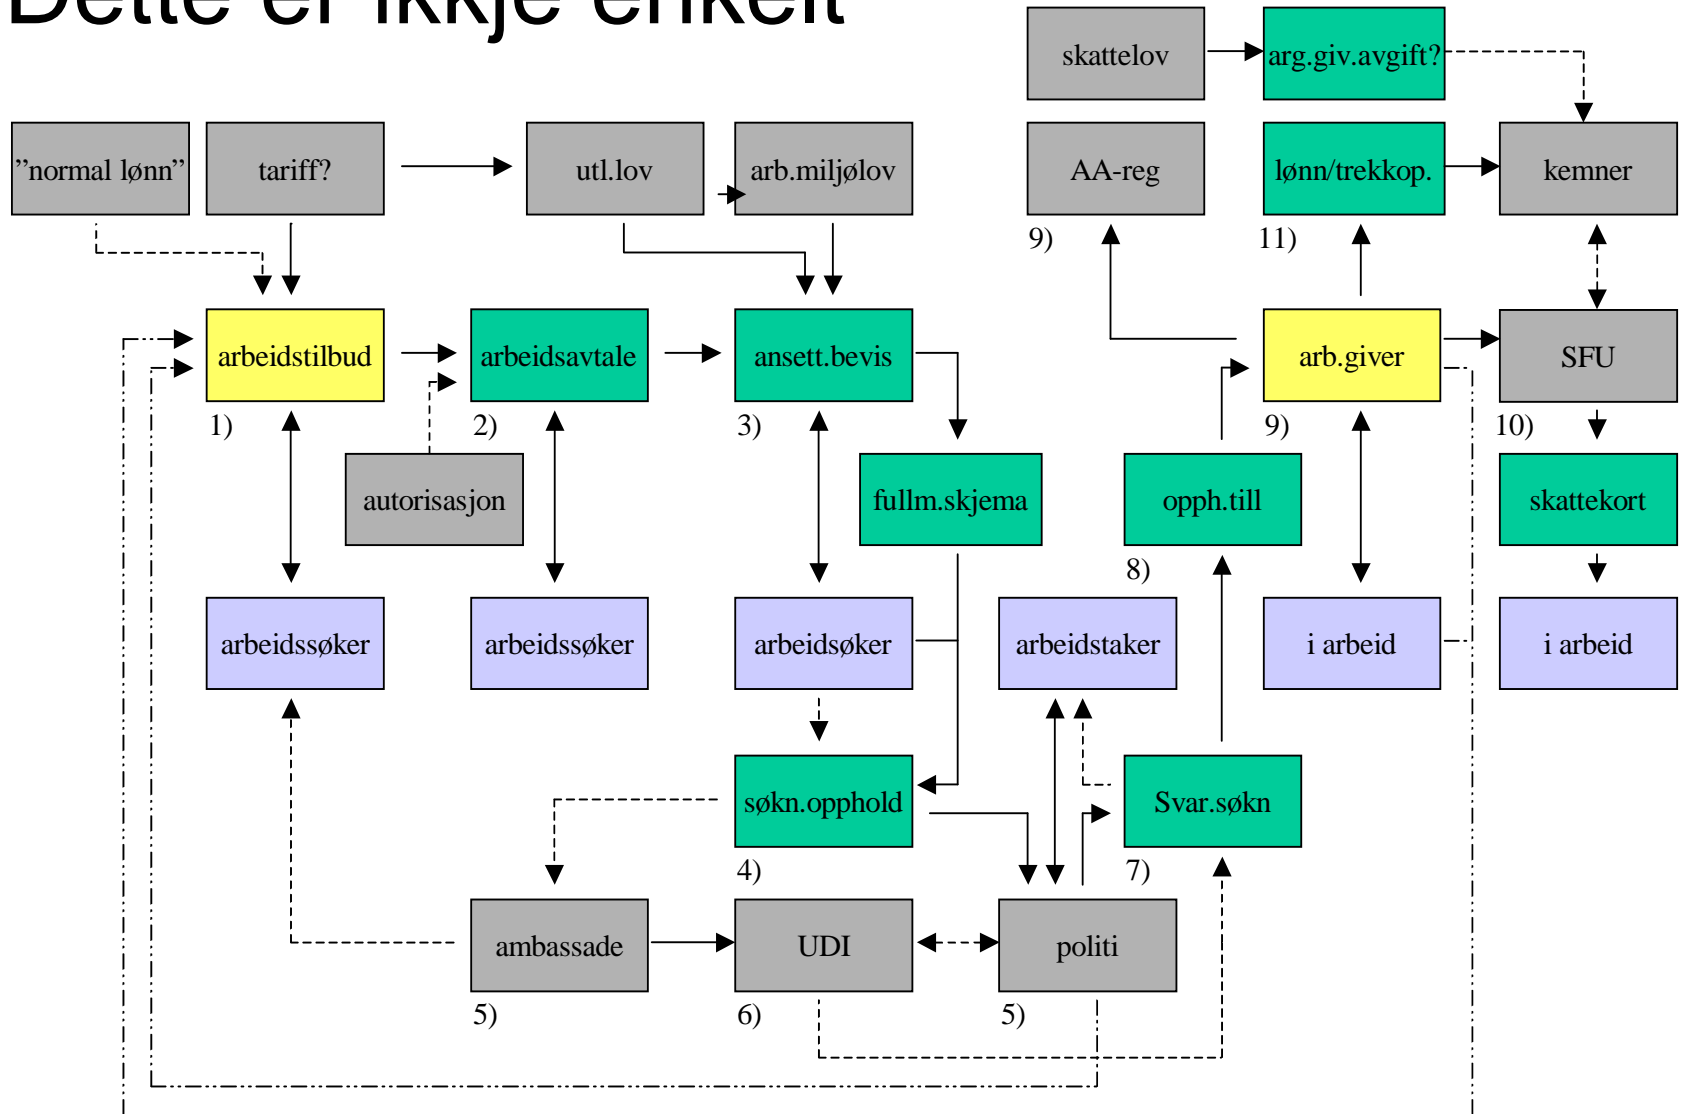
Dette er ikkje enkelt

skattelov
arg.giv.avgift?
"normal lønn"
tariff?
utl.lov
arb.miljølov
AA-reg
lønn/trekkop.
kemner
9)
11)
arbeidstilbud
arbeidsavtale
ansett.bevis
arb.giver
SFU
1)
2)
3)
9)
10)
autorisasjon
fullm.skjema
opph.till
skattekort
8)
arbeidssøker
arbeidssøker
arbeidsøker
arbeidstaker
i arbeid
i arbeid
søkn.opphold
Svar.søkn
4)
7)
ambassade
UDI
politi
5)
6)
5)